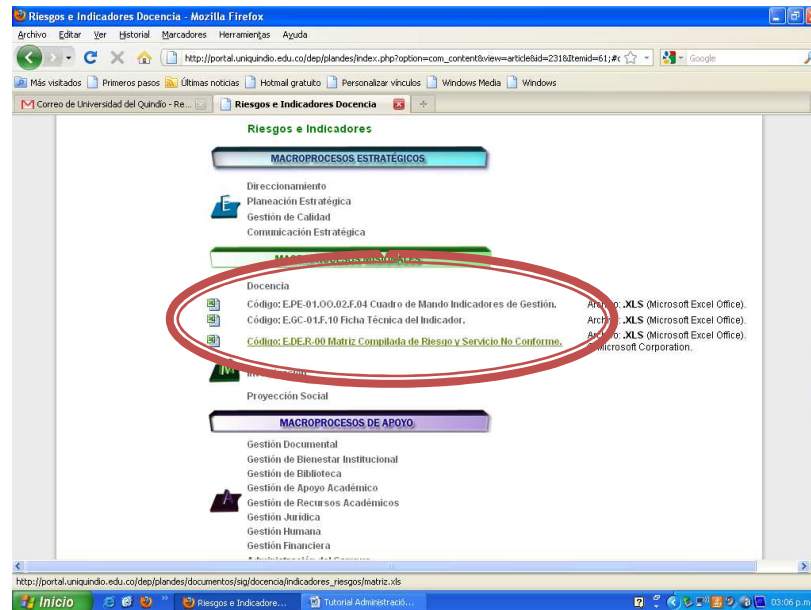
Riesgos e Indicadores Docencia - Mozilla Firefox

Archivo Editar Ver Historial Marcadores Herramientas Ayuda

http://portal.uniquindio.edu.co/dep/plandes/index.php?option=com_content&view=article&id=231&Itemid=61;#c

Google

Más visitados Primeros pasos Últimas noticias Hotmail gratuito Personalizar vínculos Windows Media Windows

Correo de Universidad del Quindío - Re... Riesgos e Indicadores Docencia

Riesgos e Indicadores

MACROPROCESOS ESTRATÉGICOS

Direccionamiento
Planeación Estratégica
Gestión de Calidad
Comunicación Estratégica

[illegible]

Docencia

Código: E.PE-01.OO.02.F.04 Cuadro de Mando Indicadores de Gestión. Archivo: .XLS (Microsoft Excel Office).
Código: E.GC-01.F.10 Ficha Técnica del Indicador. Archivo: .XLS (Microsoft Excel Office).
Código: E.DE.R-00 Matriz Compilada de Riesgo y Servicio No Conforme. Archivo: .XLS (Microsoft Excel Office). Microsoft Corporation.

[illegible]
Proyección Social

MACROPROCESOS DE APOYO

Gestión Documental
Gestión de Bienestar Institucional
Gestión de Biblioteca
Gestión de Apoyo Académico
Gestión de Recursos Académicos
Gestión Jurídica
Gestión Humana
Gestión Financiera
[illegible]

http://portal.uniquindio.edu.co/dep/plandes/documentos/sig/docencia/indicadores_riesgos/matriz.xls

Inicio Riesgos e Indicadore... Tutorial Administració... 03:06 p.m.